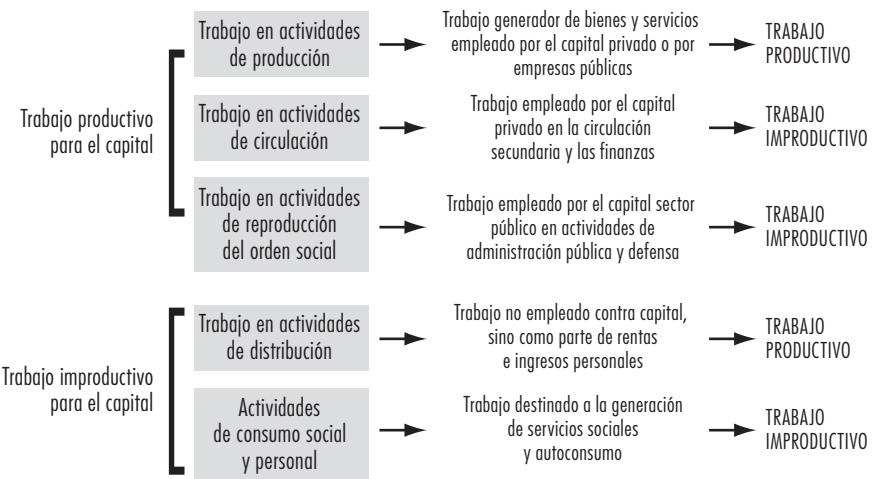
Trabajo productivo para el capital

Trabajo en actividades de producción

Trabajo generador de bienes y servicios empleado por el capital privado o por empresas públicas

TRABAJO PRODUCTIVO

Trabajo en actividades de circulación

Trabajo empleado por el capital privado en la circulación secundaria y las finanzas

TRABAJO IMPRODUCTIVO

Trabajo en actividades de reproducción del orden social

Trabajo empleado por el capital sector público en actividades de administración pública y defensa

TRABAJO IMPRODUCTIVO

Trabajo improductivo para el capital

Trabajo en actividades de distribución

Trabajo no empleado contra capital, sino como parte de rentas e ingresos personales

TRABAJO PRODUCTIVO

Actividades de consumo social y personal

Trabajo destinado a la generación de servicios sociales y autoconsumo

TRABAJO IMPRODUCTIVO